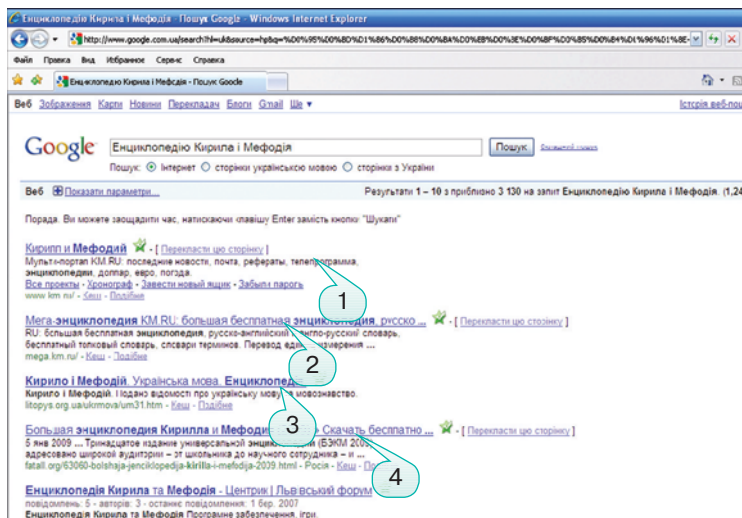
Енциклопедію Кирила і Мефодія - Пошук Google - Windows Internet Explorer

http://www.google.com.ua/search?hl=uk&source=hp&q=%D0%95%D0%BD%D1%86%D0%B8%D0%BA%D0%BB%D0%BE%D0%BF%D0%B5%D0%B4%D1%96%D1%8E-

Файл Правка Вид Избранное Сервис Справка

Енциклопедію Кирила і Мефодія - Пошук Google

Веб Зображення Карти Новини Перекладач Блоги Gmail Ще ▾

Історія веб-пошу

Google

Енциклопедію Кирила і Мефодія

Пошук

Розширений пошук

Пошук: Інтернет сторінки українською мовою сторінки з України

Веб Показати параметри...

Результати 1 – 10 з приблизно 3 130 на запит Енциклопедію Кирила і Мефодія. (1,24

Порада: Ви можете заощадити час, натискаючи клавішу Enter замість кнопки "Шукати"

Кирилл и Мефодий - [ Перекласти цю сторінку ]
Мульти-портал KM.RU: последние новости, почта, рефераты, телепрограмма, энциклопедии, доллар, евро, погода.
Все проекты - Хронограф - Завести новый ящик - Забыли пароль
www.km.ru/ - Кеш - Подібні

1

Мега-энциклопедия KM.RU: большая бесплатная энциклопедия, русско ... - [ Перекласти цю сторінку ]
RU: большая бесплатная энциклопедия, русско-английский, англо-русский словарь, бесплатный толковый словарь, словари терминов. Перевод единиц измерения ...
mega.km.ru/ - Кеш - Подібні

2

Кирило і Мефодій. Українська мова. Енциклопедія
Кирило і Мефодій. Подано відомості про українську мову та мовознавство.
litopys.org.ua/ukrmova/um31.htm - Кеш - Подібні

3

Большая энциклопедия Кирилла и Мефодия ... Скачать бесплатно ... - [ Перекласти цю сторінку ]
5 янв 2009 ... Тринадцатое издание универсальной энциклопедии (БЭКМ 2009) адресовано широкой аудитории – от школьника до научного сотрудника – и ...
fatall.org/63060-bolshaja-jenciklopedija-kirilla-i-mefodija-2009.html - Росія - Кеш - Подібні

4

Енциклопедія Кирила та Мефодія - Центрик | Львівський форум
повідомлень: 5 - авторів: 3 - останнє повідомлення: 1 бер. 2007
Енциклопедія Кирила та Мефодія Програмне забезпечення, ігри.